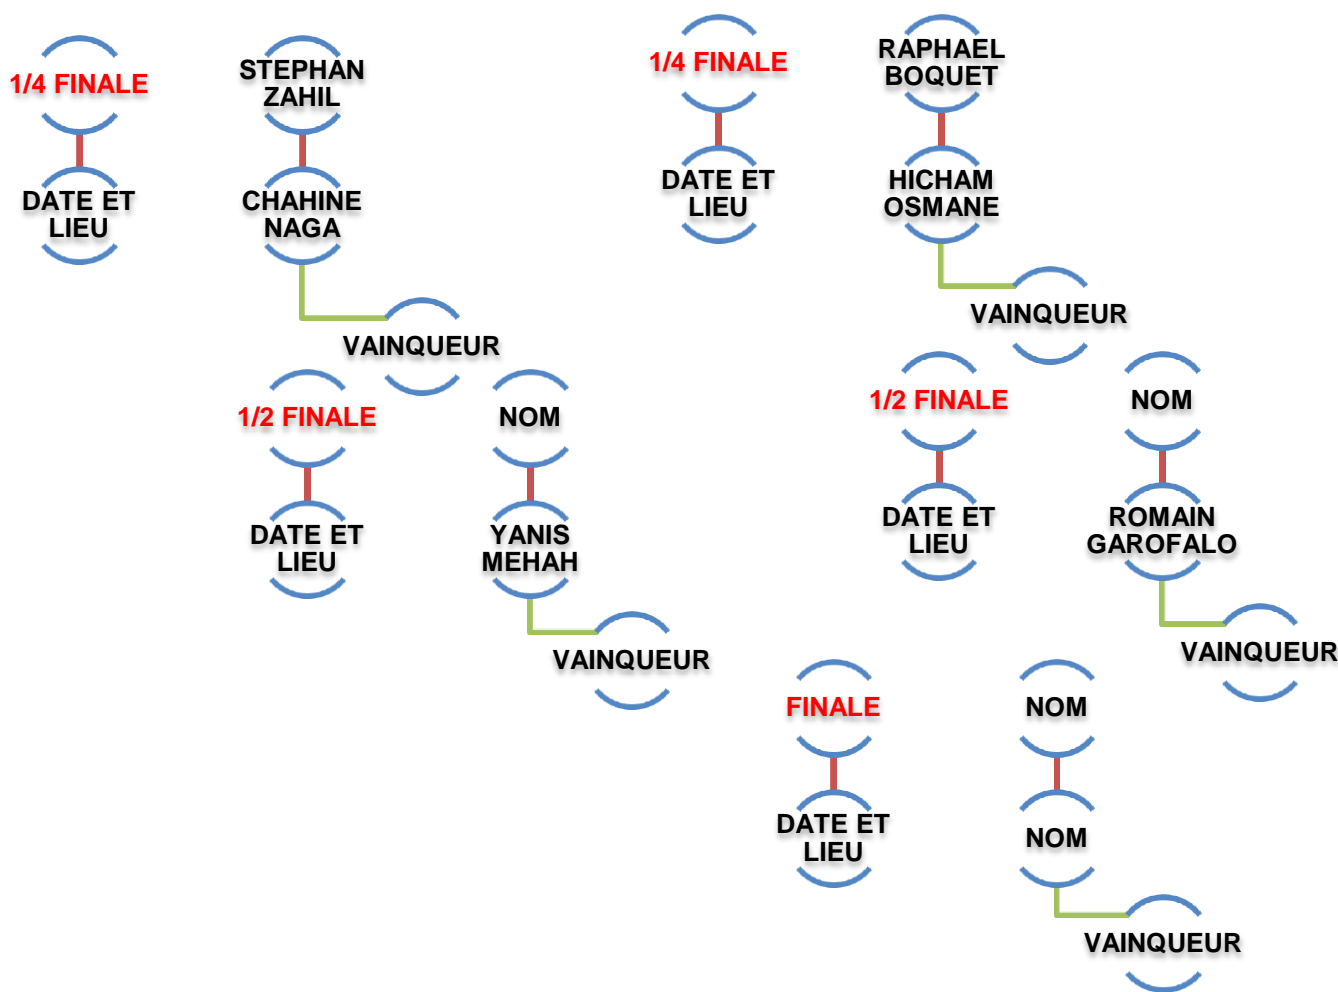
1/4 FINALE

DATE ET LIEU

STEPHAN ZAHIL

CHAHINE NAGA

VAINQUEUR

1/2 FINALE

DATE ET LIEU

NOM

YANIS MEHAH

VAINQUEUR

1/4 FINALE

DATE ET LIEU

RAPHAEL BOQUET

HICHAM OSMANE

VAINQUEUR

1/2 FINALE

DATE ET LIEU

NOM

ROMAIN GAROFALO

VAINQUEUR

FINALE

DATE ET LIEU

NOM

NOM

VAINQUEUR